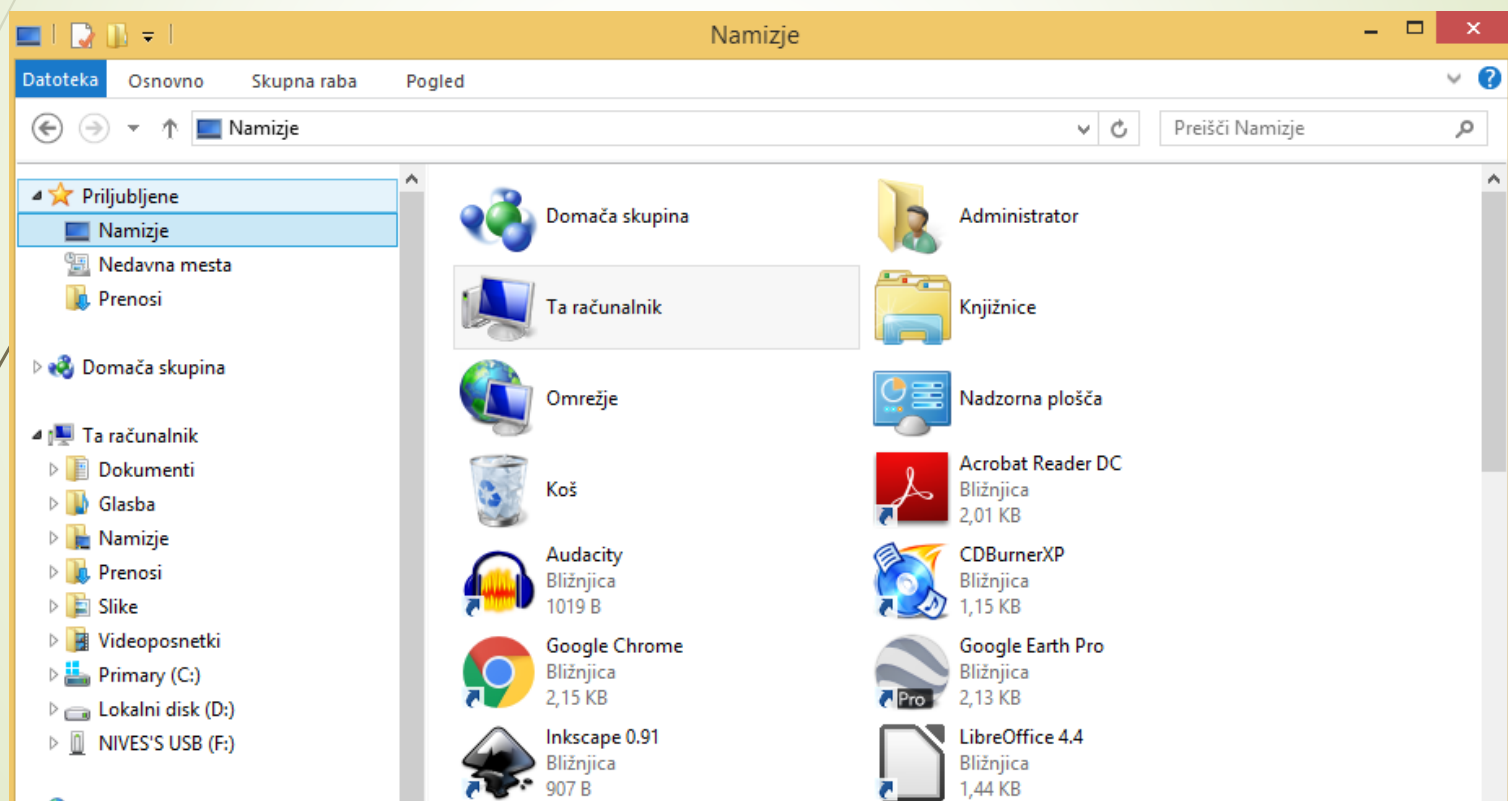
Namizje

Datoteka Osnovno Skupna raba Pogled

Namizje

Preišči Namizje

Priljubljene
Namizje
Nedavna mesta
Prenosi

Domača skupina

Ta računalnik
Dokumenti
Glasba
Namizje
Prenosi
Slike
Videoposnetki
Primary (C:)
Lokalni disk (D:)
NIVES'S USB (F:)

Domača skupina

Administrator

Ta računalnik

Knjižnice

Omrežje

Nadzorna plošča

Koš

Acrobat Reader DC
Bližnjica
2,01 KB

Audacity
Bližnjica
1019 B

CDBurnerXP
Bližnjica
1,15 KB

Google Chrome
Bližnjica
2,15 KB

Google Earth Pro
Bližnjica
2,13 KB

Inkscape 0.91
Bližnjica
907 B

LibreOffice 4.4
Bližnjica
1,44 KB